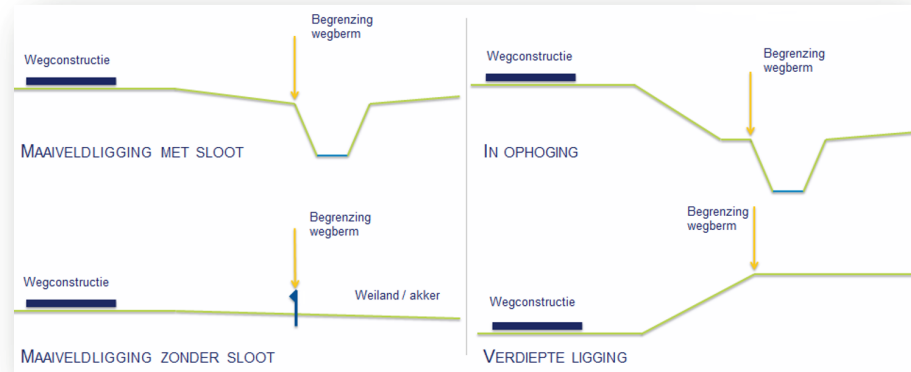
Wegconstructie

Begrenzing wegberm

MAAIVELDLIGGING MET SLOOT

Wegconstructie

Begrenzing wegberm

IN OPHOGING

Begrenzing wegberm

Wegconstructie

Weiland / akker

MAAIVELDLIGGING ZONDER SLOOT

Begrenzing wegberm

Wegconstructie

VERDIEPTE LIGGING